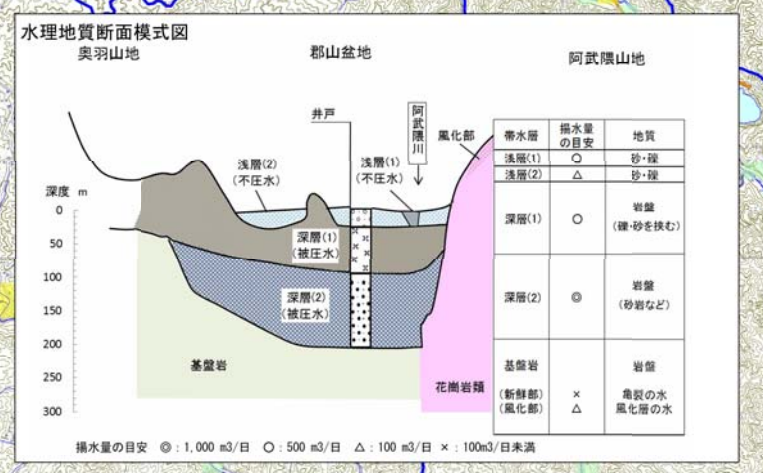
水理地質断面模式図

奥羽山地

郡山盆地

阿武隈山地

井戸

阿武隈川

風化部

浅層(2)
(不圧水)

浅層(1)
(不圧水)

深度 m

0

50

100

150

200

250

300

深層(1)
(被圧水)

深層(2)
(被圧水)

基盤岩

花崗岩類

| 帯水層 | 揚水量の目安 | 地質 |
|---|---|---|
| 浅層(1) | ○ | 砂・礫 |
| 浅層(2) | △ | 砂・礫 |
| 深層(1) | ○ | 岩盤 (礫・砂を挟む) |
| 深層(2) | ◎ | 岩盤 (砂岩など) |
| 基盤岩 (新鮮部) (風化部) | × △ | 岩盤 亀裂の水 風化層の水 |

揚水量の目安 ◎:1,000 m3/日 ○:500 m3/日 △:100 m3/日 ×:100m3/日未満